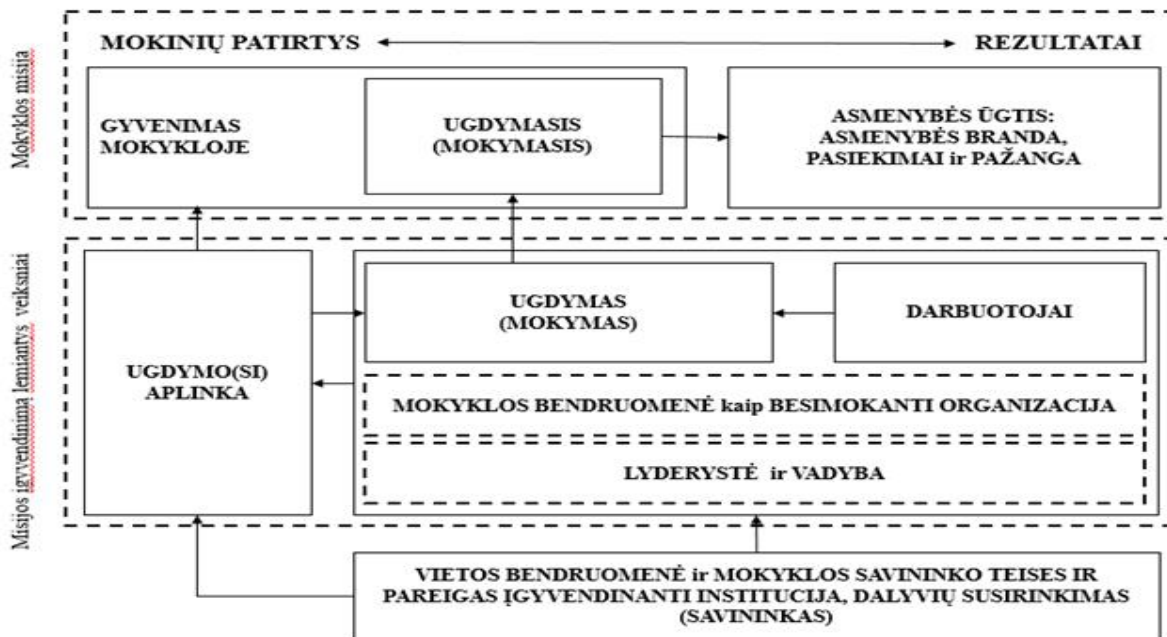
Mokyklos misija

MOKINIŲ PATIRTYS

REZULTATAI

GYVENIMAS MOKYKLOJE

UGDYMASIS (MOKYMASIS)

ASMENYBĖS ŪGTIS: ASMENYBĖS BRANDA, PASIEKIMAI ir PAŽANGA

Misijos įgyvendinimą lemiantys veiksniai

UGDYMO(SI) APLINKA

UGDYMAS (MOKYMAS)

DARBUOTOJAI

MOKYKLOS BENDRUOMENĖ kaip BESIMOKANTI ORGANIZACIJA

LYDERYSTĖ ir VADYBA

VIETOS BENDRUOMENĖ ir MOKYKLOS SAVININKO TEISES IR PAREIGAS ĮGYVENDINANTI INSTITUCIJA, DALYVIŲ SUSIRINKIMAS (SAVININKAS)